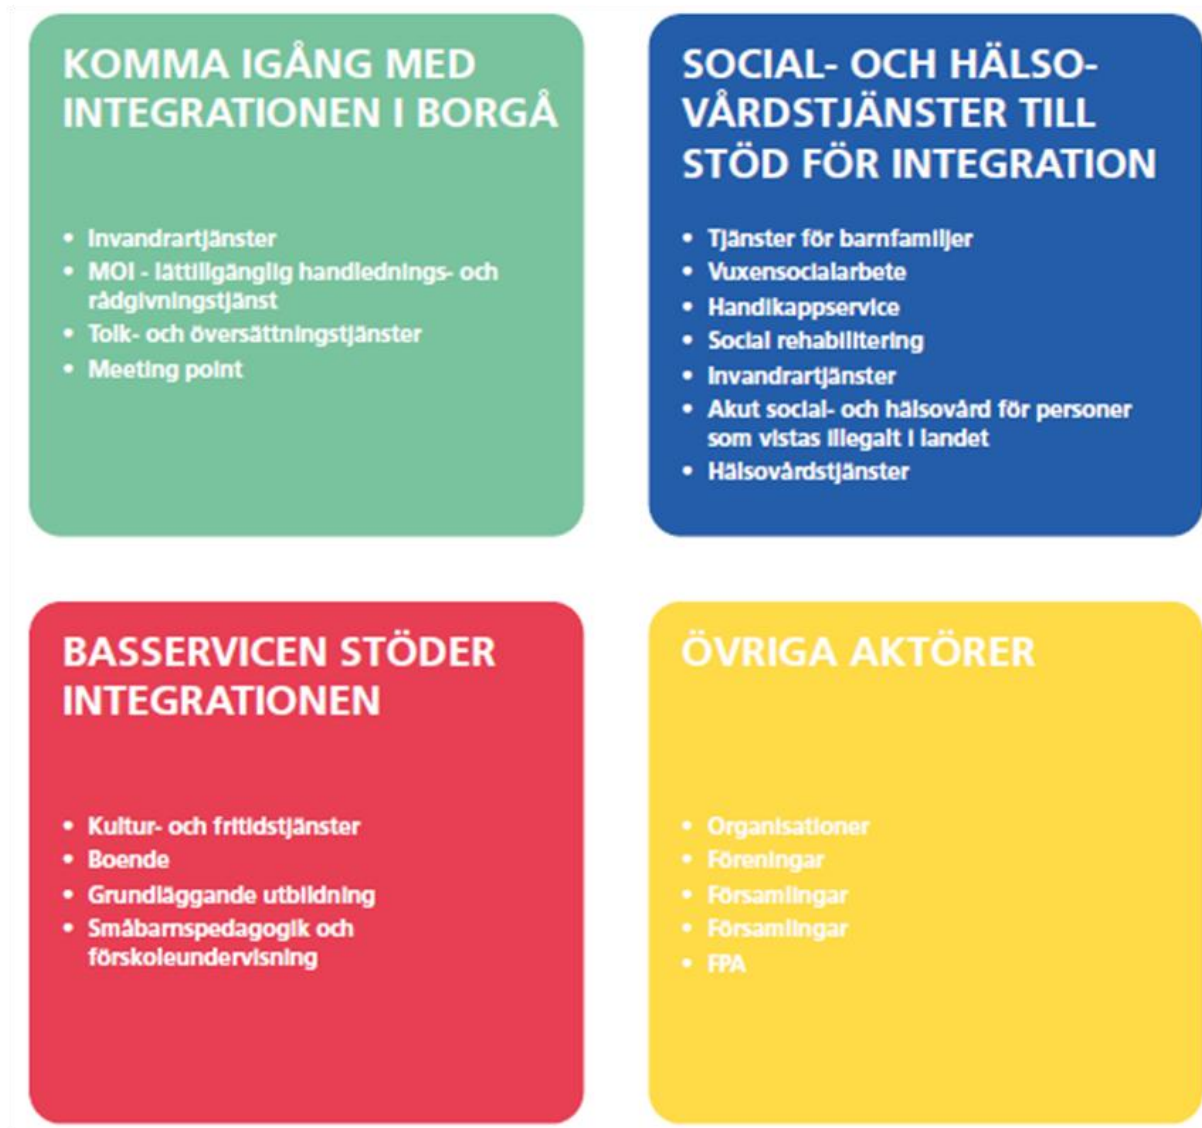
KOMMA IGÅNG MED INTEGRATIONEN I BORGÅ

• Invandrartjänster
• MOI - lättillgänglig handlednings- och rådgivningstjänst
• Tolk- och översättningstjänster
• Meeting point

SOCIAL- OCH HÄLSOVÅRDSTJÄNSTER TILL STÖD FÖR INTEGRATION

• Tjänster för barnfamiljer
• Vuxensocialarbete
• Handikappservice
• Social rehabilitering
• Invandrartjänster
• Akut social- och hälsovård för personer som vistas illegalt i landet
• Hälsovårdstjänster

BASSERVICEN STÖDER INTEGRATIONEN

• Kultur- och fritidstjänster
• Boende
• Grundläggande utbildning
• Småbarnspedagogik och förskoleundervisning

ÖVRIGA AKTÖRER

• Organisationer
• Föreningar
• Församlingar
• Församlingar
• FPA